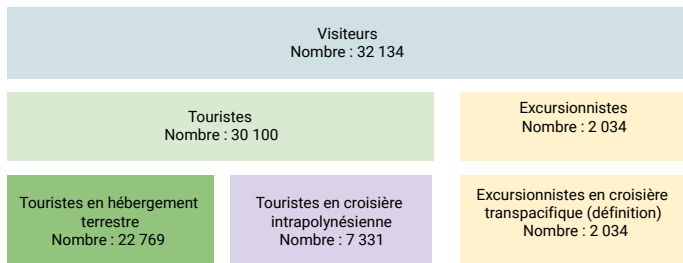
Visiteurs
Nombre : 32 134

Touristes
Nombre : 30 100

Excursionnistes
Nombre : 2 034

Touristes en hébergement terrestre
Nombre : 22 769

Touristes en croisière intrapolynésienne
Nombre : 7 331

Excursionnistes en croisière transpacifique (définition)
Nombre : 2 034